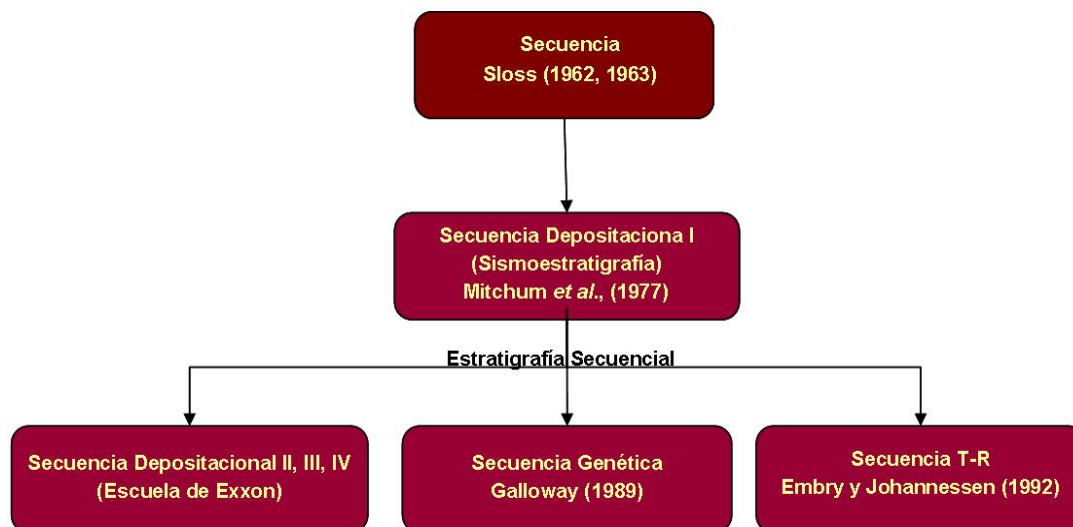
Secuencia
Sloss (1962, 1963)

Secuencia Depositaciona I
(Sismoestratigrafía)
Mitchum *et al*., (1977)

Estratigrafía Secuencial

Secuencia Depositacional II, III, IV
(Escuela de Exxon)

Secuencia Genética
Galloway (1989)

Secuencia T-R
Embry y Johannessen (1992)